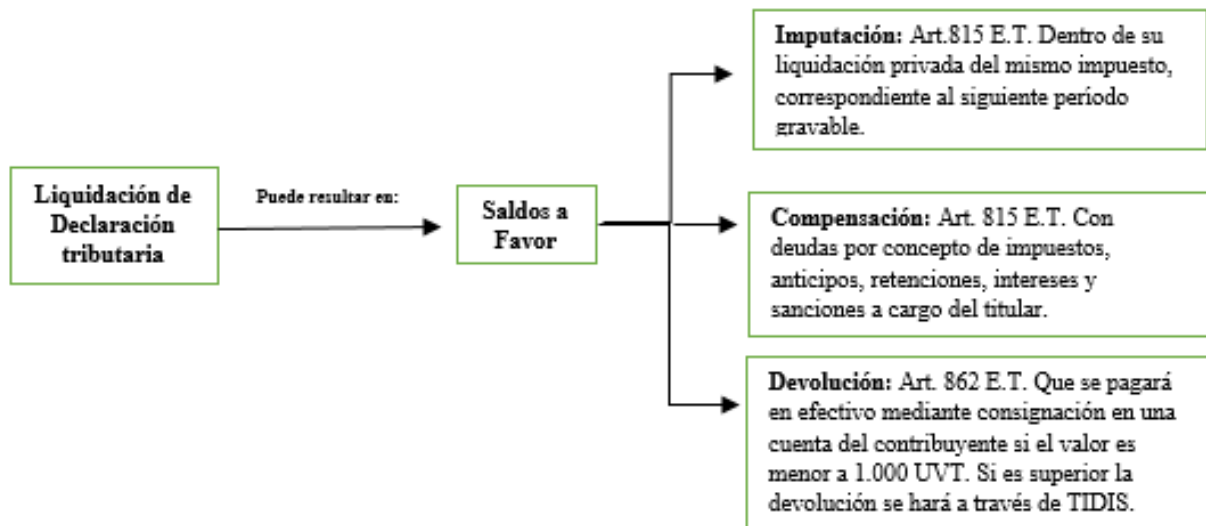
Liquidación de Declaración tributaria

Puede resultar en:

Saldos a Favor

Imputación: Art.815 E.T. Dentro de su liquidación privada del mismo impuesto, correspondiente al siguiente período gravable.

Compensación: Art. 815 E.T. Con deudas por concepto de impuestos, anticipos, retenciones, intereses y sanciones a cargo del titular.

Devolución: Art. 862 E.T. Que se pagará en efectivo mediante consignación en una cuenta del contribuyente si el valor es menor a 1.000 UVT. Si es superior la devolución se hará a través de TIDIS.